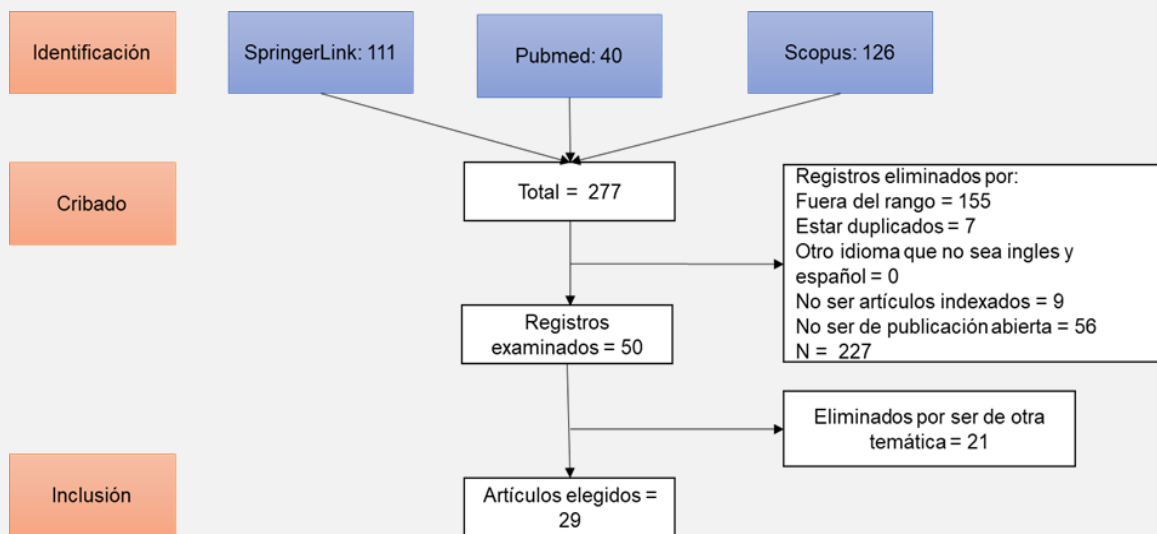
Identificación

SpringerLink: 111

Pubmed: 40

Scopus: 126

Cribado

Total = 277

Registros eliminados por:
Fuera del rango = 155
Estar duplicados = 7
Otro idioma que no sea ingles y español = 0
No ser artículos indexados = 9
No ser de publicación abierta = 56
N = 227

Registros examinados = 50

Eliminados por ser de otra temática = 21

Inclusión

Artículos elegidos = 29